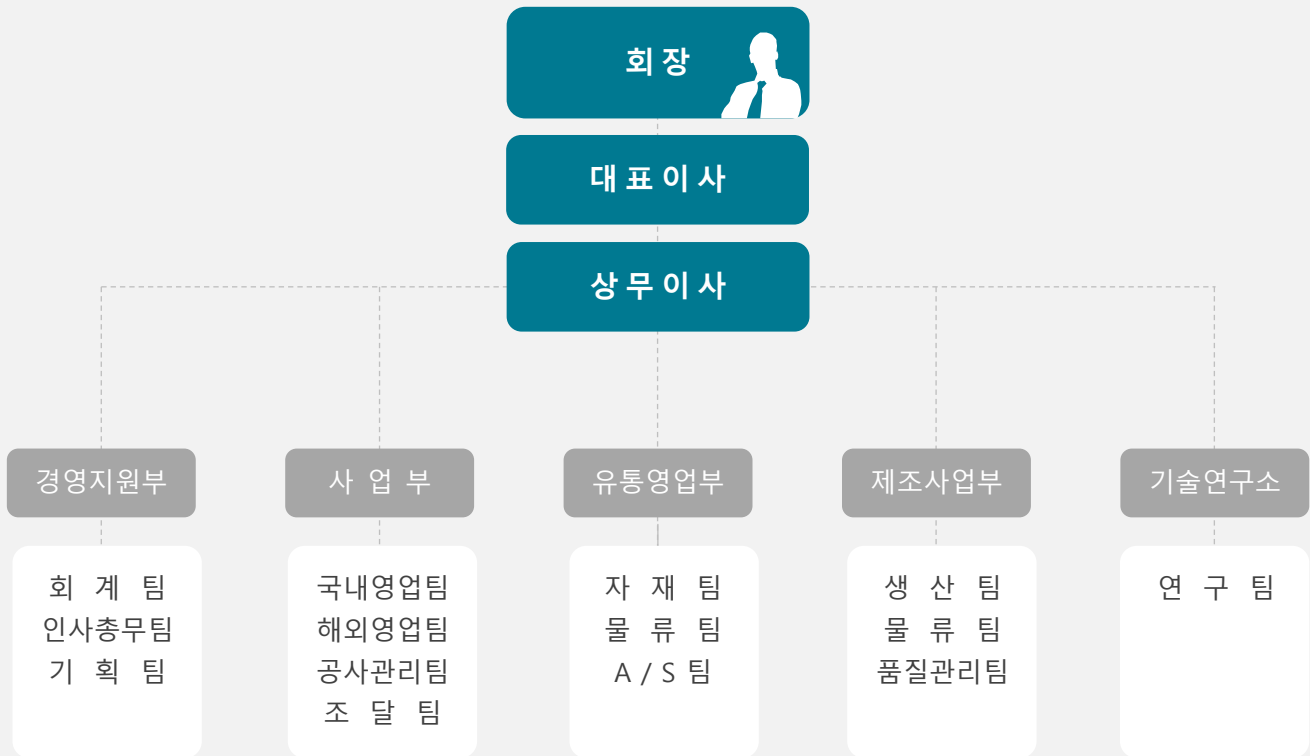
회장

대표이사

상무이사

경영지원부

회 계 팀
인사총무팀
기 획 팀

사 업 부

국내영업팀
해외영업팀
공사관리팀
조 달 팀

유통영업부

자 재 팀
물 류 팀
A / S 팀

제조사업부

생 산 팀
물 류 팀
품질관리팀

기술연구소

연 구 팀